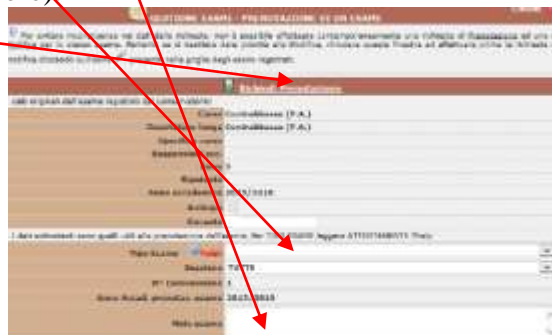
GESTIONE ESAMI - PRENOTAZIONE DI UN ESAME

Per evitare modifiche ne calendario richiesto, non è possibile effettuare contemporaneamente una richiesta di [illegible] e una per la stessa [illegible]. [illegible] Se si desidera una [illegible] dalla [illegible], chiudere questa finestra ed effettuare prima la richiesta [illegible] modifica chiudendo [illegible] griglia degli esami registrati.

Richiedi prenotazione

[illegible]

Corso: Controllo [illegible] (F.A.)

Descrizione Corso: Controllo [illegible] (F.A.)

Specificazione:

Raggruppamento:

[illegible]: 3

Modulo:

Anno accademico: 2015/2016

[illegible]

Docente:

I dati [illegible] sono quelli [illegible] alla prenotazione dell'esame. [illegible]

Tipo Esame: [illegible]

Modalità: TUTTE

N° Commissione: 1

Anno Accademico: 2015/2016

Note esame